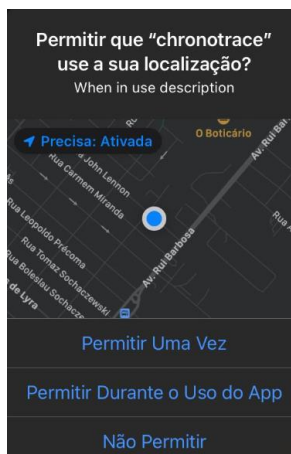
Permitir que “chronotrace” use a sua localização?
When in use description

Precisa: Ativada

O Boticário

Av. Rui Bar

Rua John Lennon

Rua Carmem Miranda

Rua Leopoldo Pécome

Rua Tomaz Sochaczewski

Rua Boleslau Sochacze

de Lyra

Av. Rui Barbosa

Permitir Uma Vez

Permitir Durante o Uso do App

Não Permitir